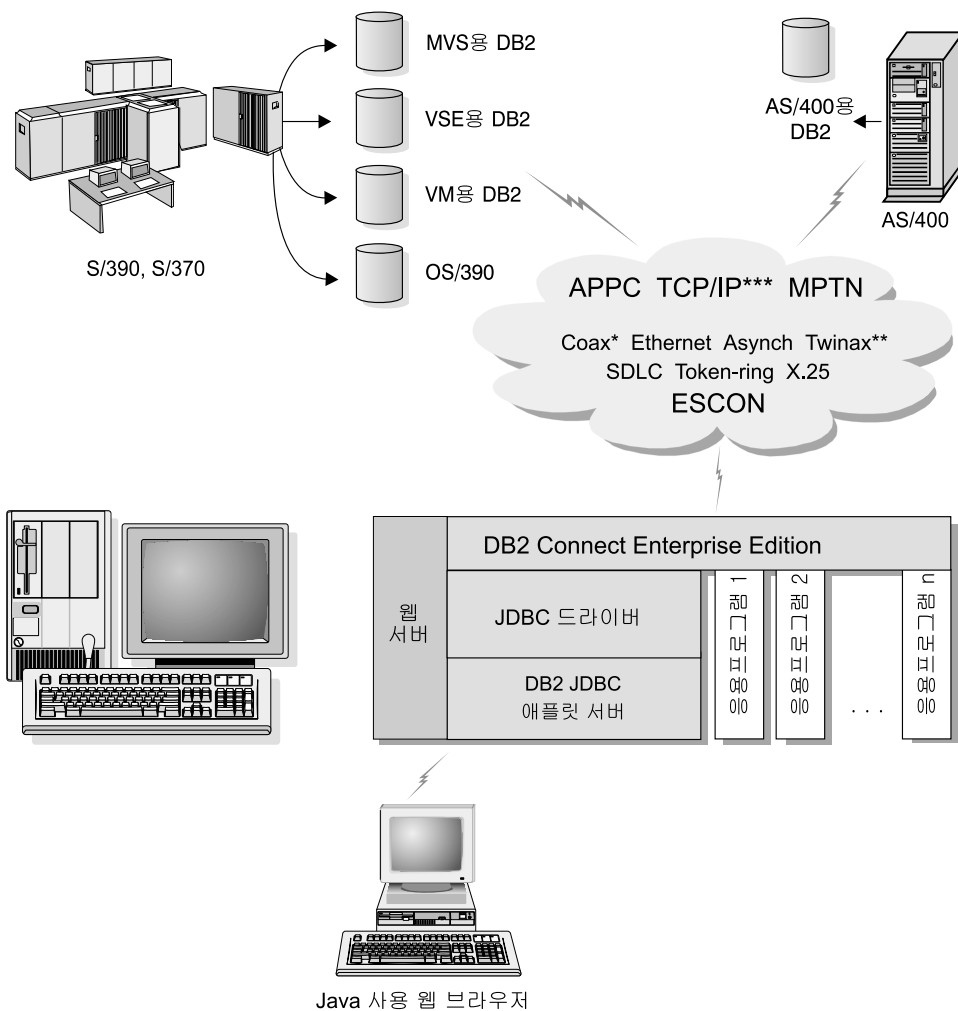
MVS용 DB2

VSE용 DB2

VM용 DB2

OS/390

S/390, S/370

AS/400용 DB2

AS/400

APPC TCP/IP*** MPTN

Coax* Ethernet Asynch Twinax**
SDLC Token-ring X.25
ESCON

DB2 Connect Enterprise Edition

웹 서버

JDBC 드라이버

DB2 JDBC
애플릿 서버

응용프로그램 1

응용프로그램 2

. . .

응용프로그램 n

Java 사용 웹 브라우저